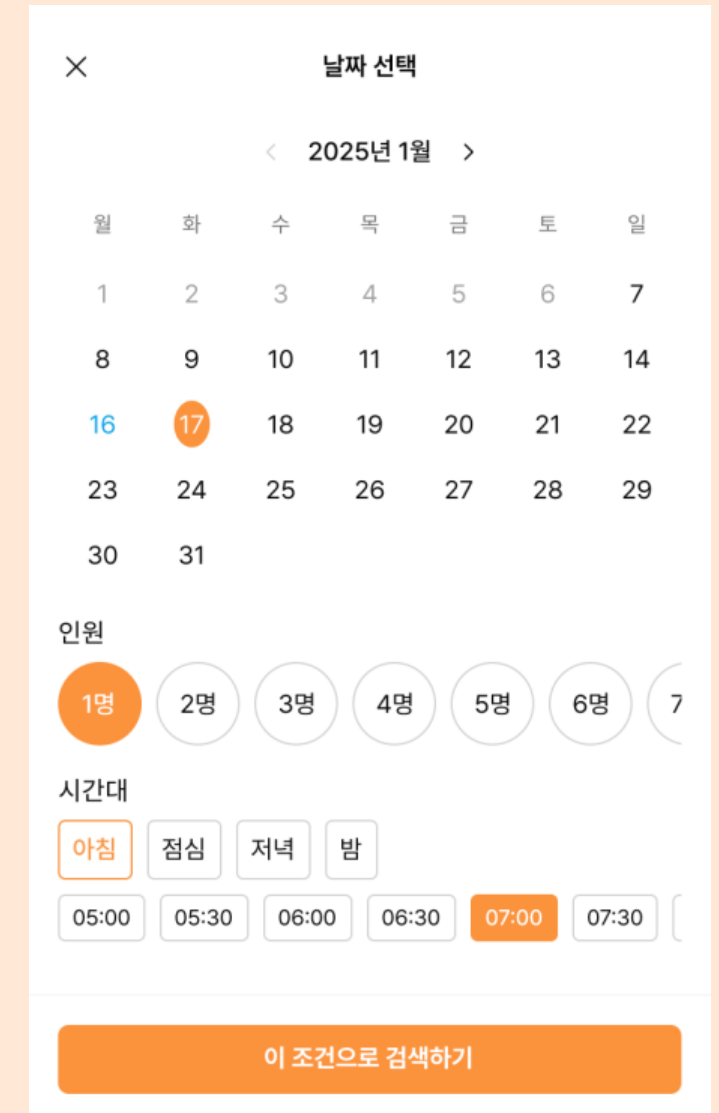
×

날짜 선택

‹ 2025년 1월 ›

| 월 | 화 | 수 | 목 | 금 | 토 | 일 |
|---|---|---|---|---|---|---|
| 1 | 2 | 3 | 4 | 5 | 6 | 7 |
| 8 | 9 | 10 | 11 | 12 | 13 | 14 |
| 16 | 17 | 18 | 19 | 20 | 21 | 22 |
| 23 | 24 | 25 | 26 | 27 | 28 | 29 |
| 30 | 31 | | | | | |

인원

1명 2명 3명 4명 5명 6명 7

시간대

아침 점심 저녁 밤

05:00 05:30 06:00 06:30 07:00 07:30

이 조건으로 검색하기